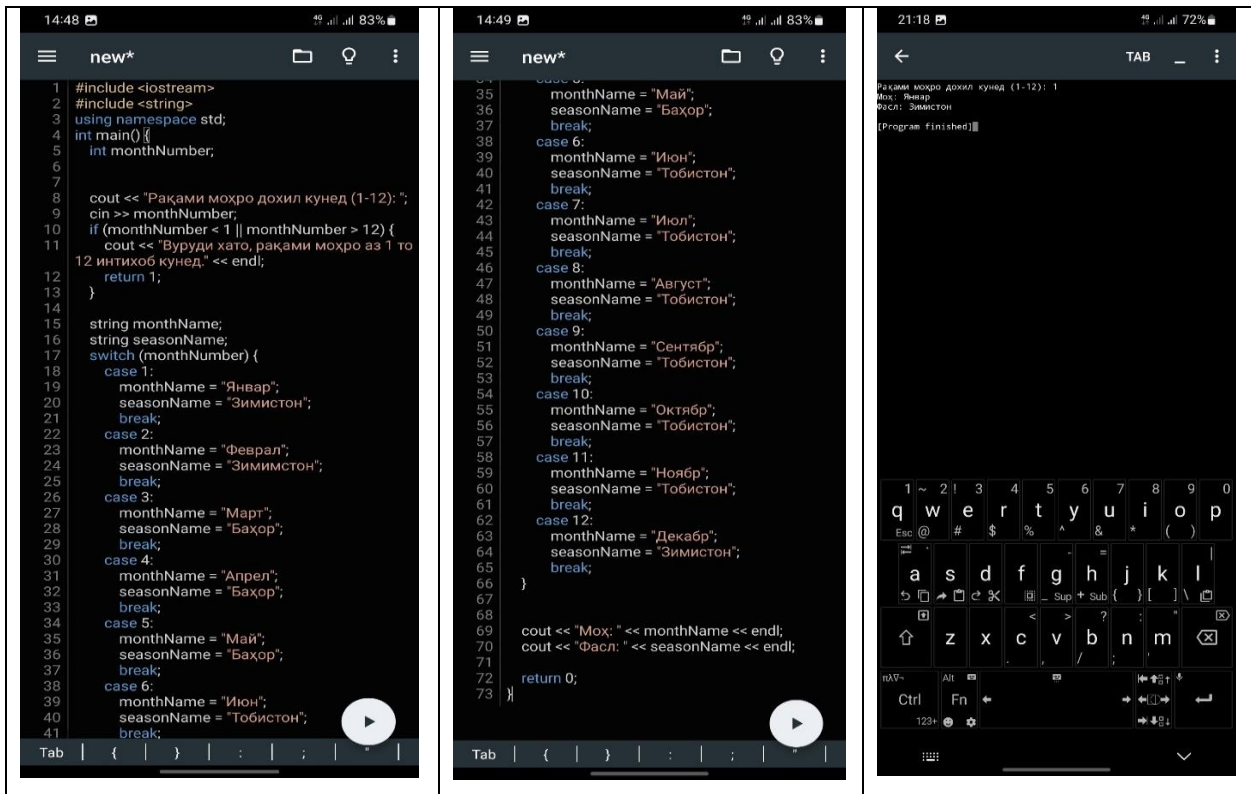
14:48 83%

new*

1 #include <iostream>
2 #include <string>
3 using namespace std;
4 int main() {
5 int monthNumber;
6
7
8 cout << "Рақами моҳро дохил кунед (1-12): ";
9 cin >> monthNumber;
10 if (monthNumber < 1 || monthNumber > 12) {
11 cout << "Вуруди хато, рақами моҳро аз 1 то 12 интихоб кунед." << endl;
12 return 1;
13 }
14
15 string monthName;
16 string seasonName;
17 switch (monthNumber) {
18 case 1:
19 monthName = "Январ";
20 seasonName = "Зимистон";
21 break;
22 case 2:
23 monthName = "Феврал";
24 seasonName = "Зимимстон";
25 break;
26 case 3:
27 monthName = "Март";
28 seasonName = "Баҳор";
29 break;
30 case 4:
31 monthName = "Апрел";
32 seasonName = "Баҳор";
33 break;
34 case 5:
35 monthName = "Май";
36 seasonName = "Баҳор";
37 break;
38 case 6:
39 monthName = "Июн";
40 seasonName = "Тобистон";
41 break;

Tab { } : ; "

14:49 83%

new*

35 monthName = "Май";
36 seasonName = "Баҳор";
37 break;
38 case 6:
39 monthName = "Июн";
40 seasonName = "Тобистон";
41 break;
42 case 7:
43 monthName = "Июл";
44 seasonName = "Тобистон";
45 break;
46 case 8:
47 monthName = "Август";
48 seasonName = "Тобистон";
49 break;
50 case 9:
51 monthName = "Сентябр";
52 seasonName = "Тобистон";
53 break;
54 case 10:
55 monthName = "Октябр";
56 seasonName = "Тобистон";
57 break;
58 case 11:
59 monthName = "Ноябр";
60 seasonName = "Тобистон";
61 break;
62 case 12:
63 monthName = "Декабр";
64 seasonName = "Зимистон";
65 break;
66 }
67
68
69 cout << "Моҳ: " << monthName << endl;
70 cout << "Фасл: " << seasonName << endl;
71
72 return 0;
73 }

Tab { } : ; "

21:18 72%

TAB

Рақами моҳро дохил кунед (1-12): 1
Моҳ: Январ
Фасл: Зимистон

[Program finished]

1 ~ 2 ! 3 4 5 6 7 8 9 0
q w e r t y u i o p
Esc @ # $ % ^ & * ( )
a s d f g h j k l
z x c v b n m
Ctrl Fn Alt
123+